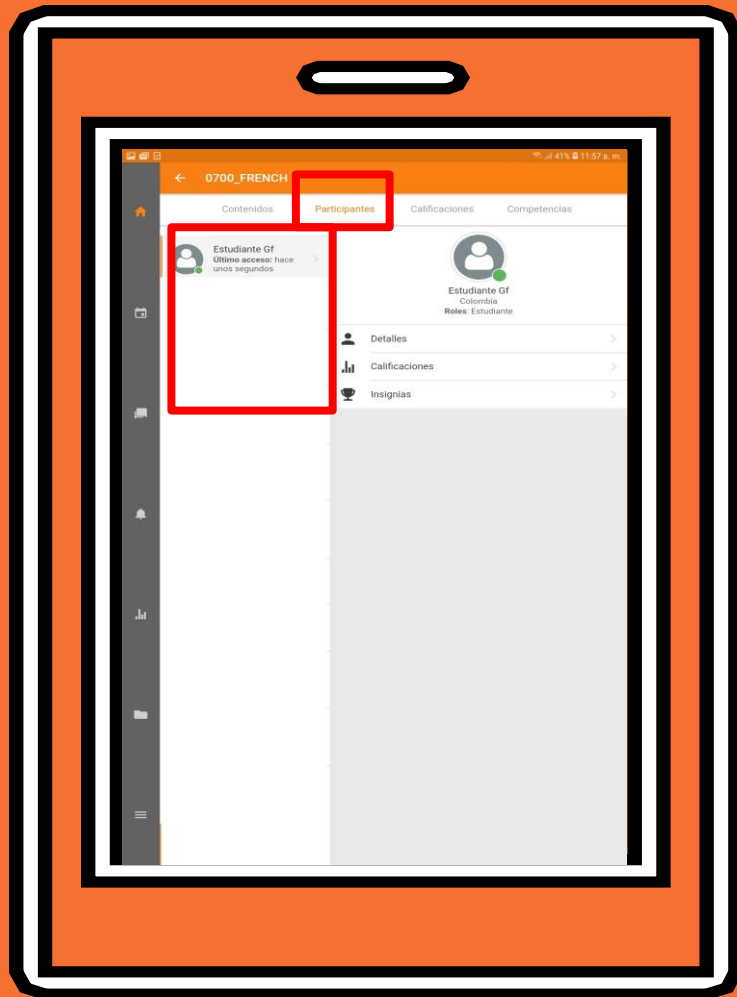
41% 11:57 a. m.

0700_FRENCH

Contenidos
Participantes
Calificaciones
Competencias

Estudiante Gf
Último acceso: hace unos segundos

Estudiante Gf
Colombia
Roles: Estudiante

Detalles
Calificaciones
Insignias